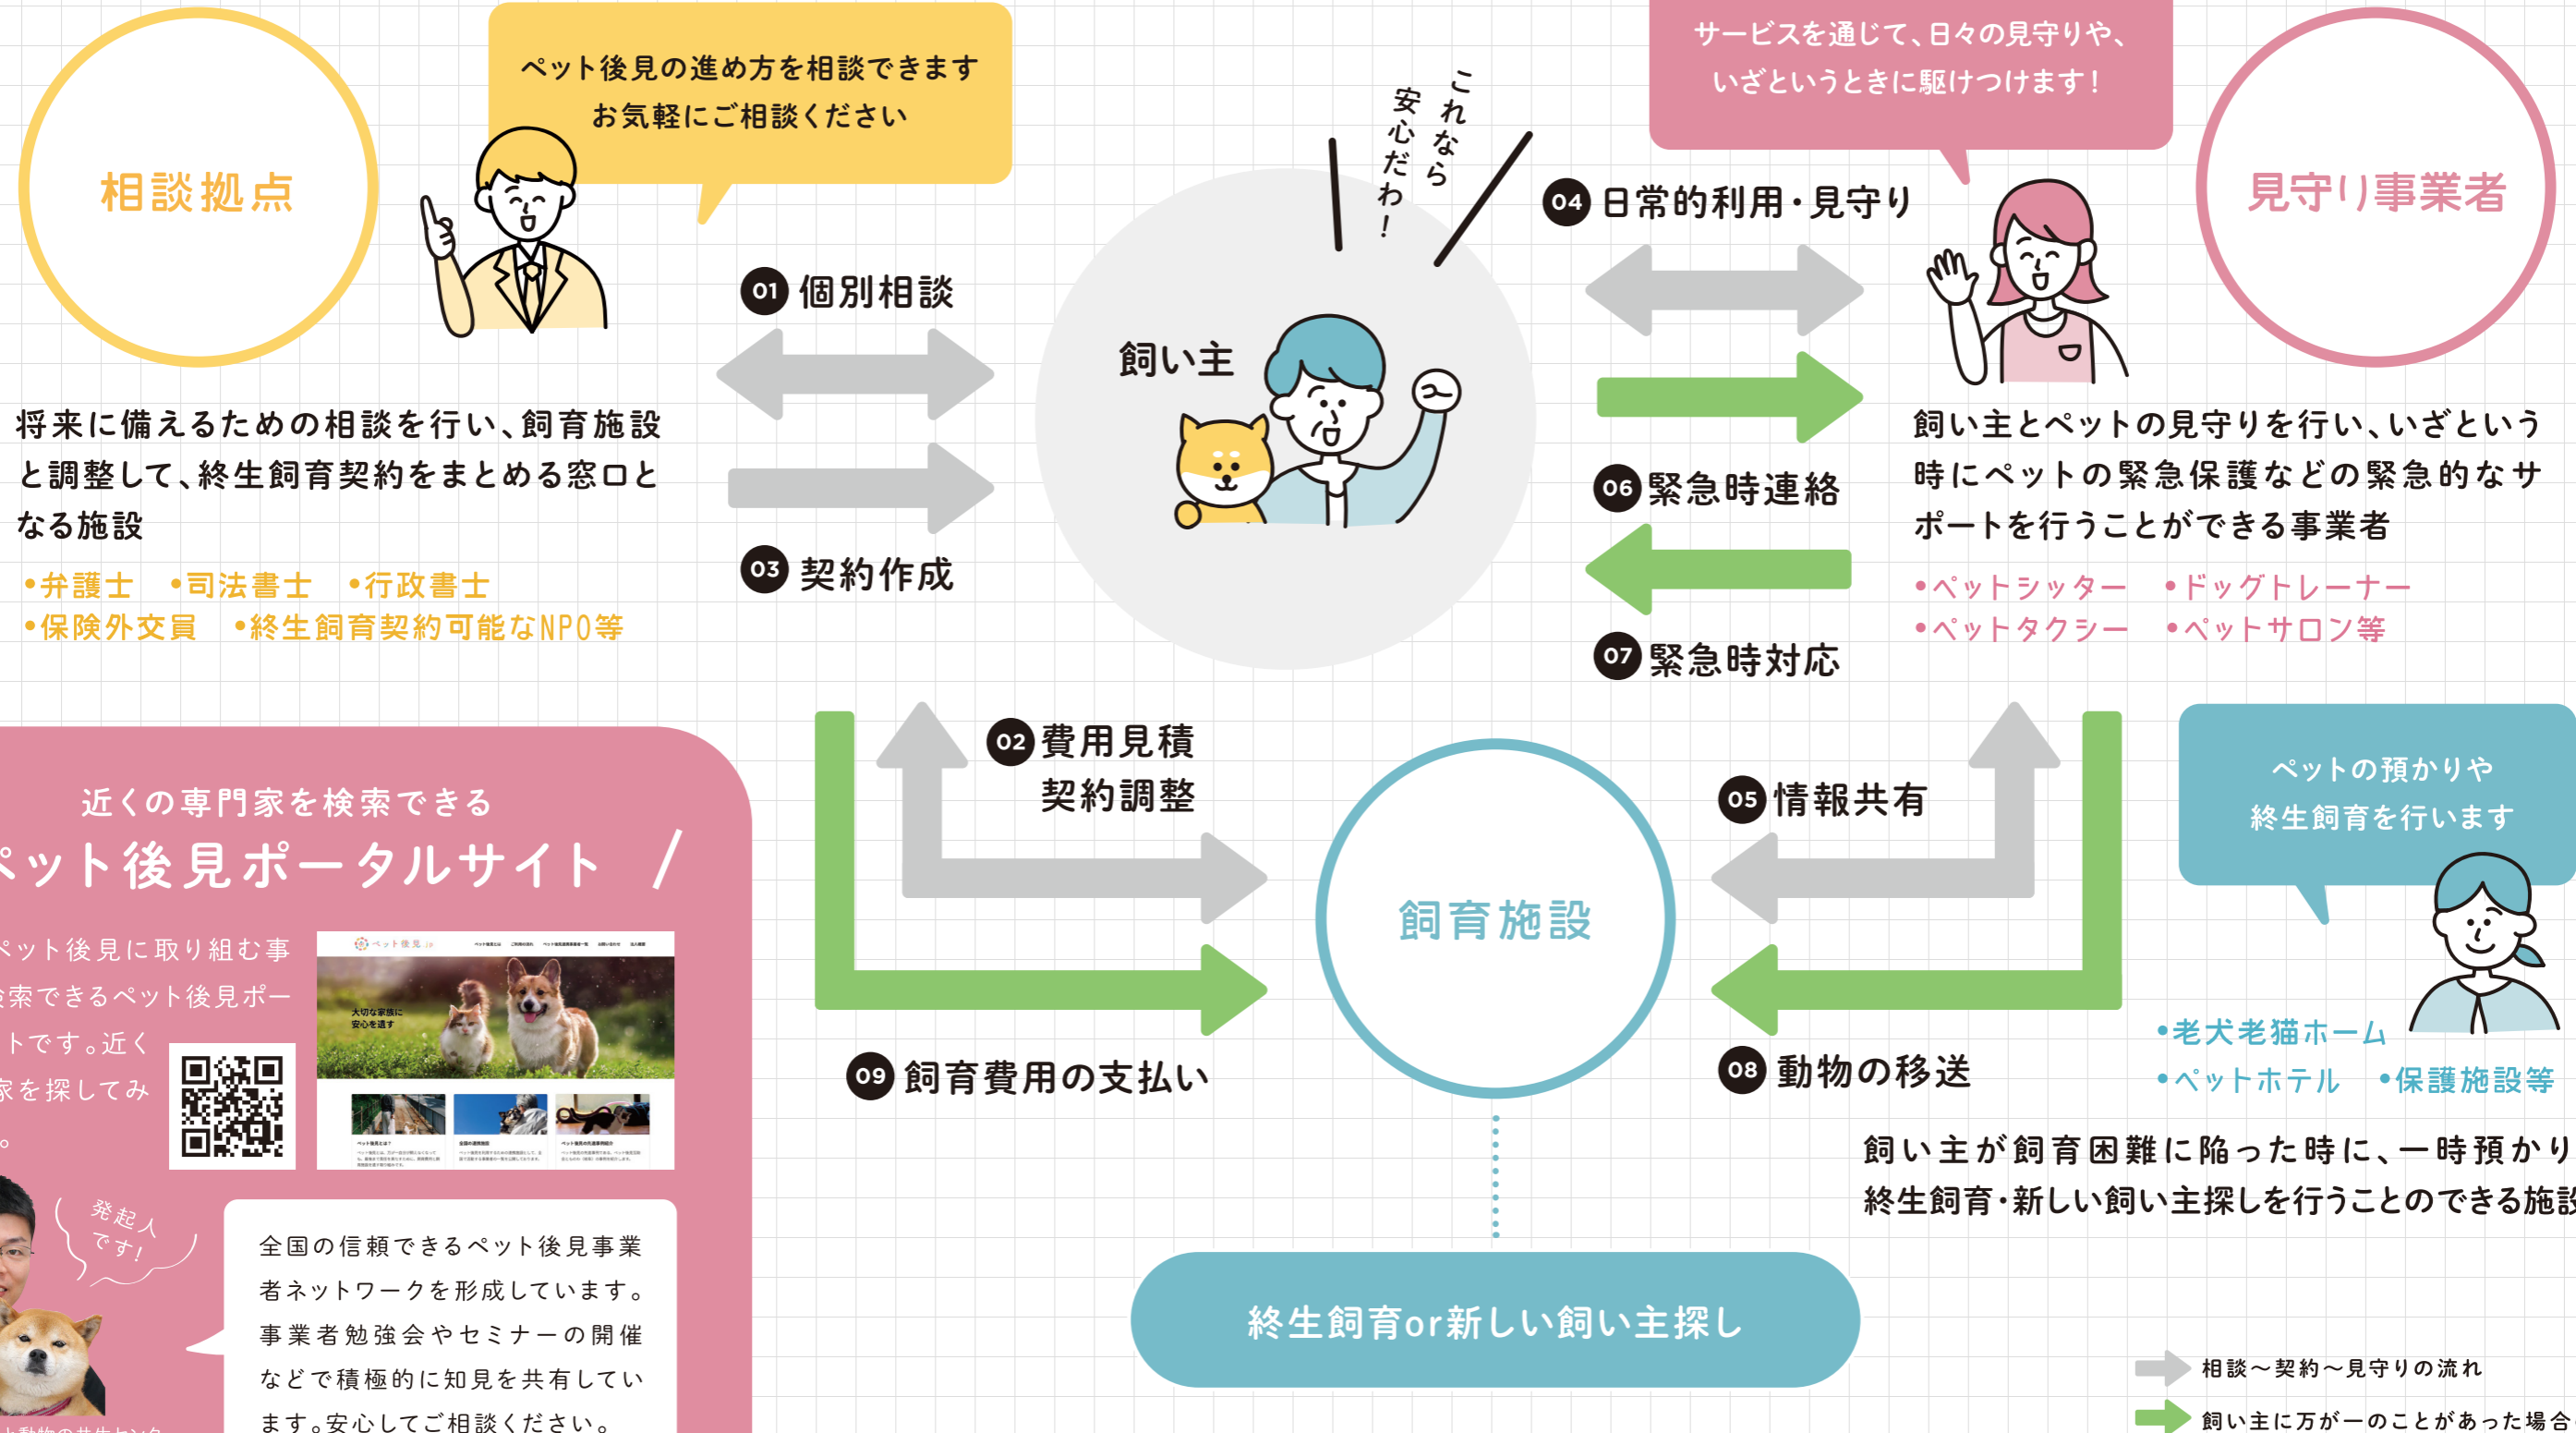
相談拠点

ペット後見の進め方を相談できます
お気軽にご相談ください

将来に備えるための相談を行い、飼育施設と調整して、終生飼育契約をまとめる窓口となる施設

•弁護士 •司法書士 •行政書士
•保険外交員 •終生飼育契約可能なNPO等

01 個別相談

03 契約作成

これなら安心だわ！

飼い主

サービスを通じて、日々の見守りや、いざというときに駆けつけます！

見守り事業者

04 日常的利用・見守り

06 緊急時連絡

07 緊急時対応

飼い主とペットの見守りを行い、いざという時にペットの緊急保護などの緊急的なサポートを行うことができる事業者

•ペットシッター •ドッグトレーナー
•ペットタクシー •ペットサロン等

近くの専門家を検索できる
ペット後見ポータルサイト /

ペット後見に取り組む事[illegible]索できるペット後見ポー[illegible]トです。近く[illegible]家を探してみ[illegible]。

大切な家族に安心を遺す

発起人です！

全国の信頼できるペット後見事業者ネットワークを形成しています。事業者勉強会やセミナーの開催などで積極的に知見を共有しています。安心してご相談ください。

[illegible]

02 費用見積
契約調整

09 飼育費用の支払い

飼育施設

05 情報共有

08 動物の移送

ペットの預かりや
終生飼育を行います

•老犬老猫ホーム
•ペットホテル •保護施設等

飼い主が飼育困難に陥った時に、一時預かり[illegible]
終生飼育・新しい飼い主探しを行うことのできる施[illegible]

終生飼育or新しい飼い主探し

相談～契約～見守りの流れ
飼い主に万が一のことがあった場合